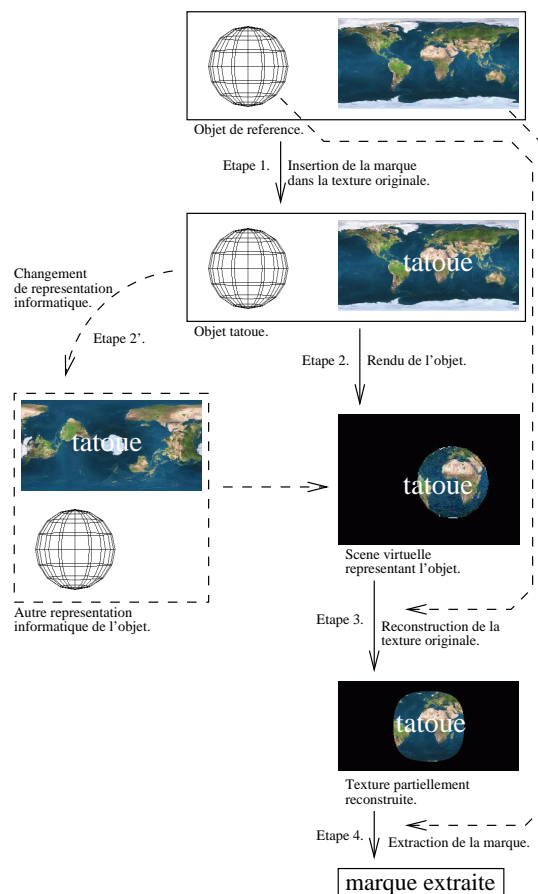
Objet de reference.

Etape 1.

Insertion de la marque dans la texture originale.

tatoue

Objet tatoue.

Changement de representation informatique.

Etape 2'.

Etape 2.

Rendu de l'objet.

tatoue

tatoue

Scene virtuelle representant l'objet.

Autre representation informatique de l'objet.

Etape 3.

Reconstruction de la texture originale.

tatoue

Texture partiellement reconstruite.

Etape 4.

Extraction de la marque.

marque extraite